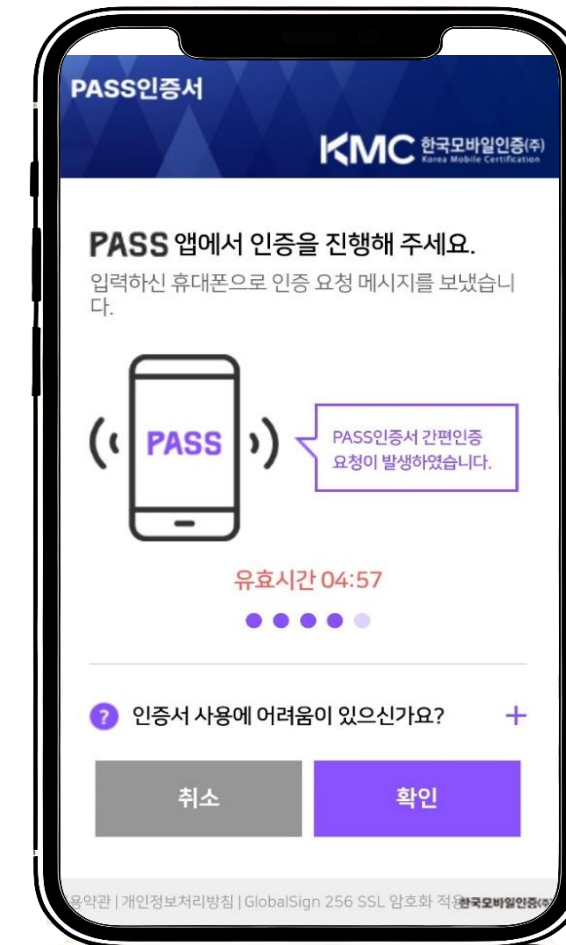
PASS인증서

KMC 한국모바일인증(주) Korea Mobile Certification

PASS 앱에서 인증을 진행해 주세요.
입력하신 휴대폰으로 인증 요청 메시지를 보냈습니다.

PASS

PASS인증서 간편인증 요청이 발생하였습니다.

유효시간 04:57

? 인증서 사용에 어려움이 있으신가요? +

취소 확인

용약관 | 개인정보처리방침 | GlobalSign 256 SSL 암호화 적용 한국모바일인증(주)